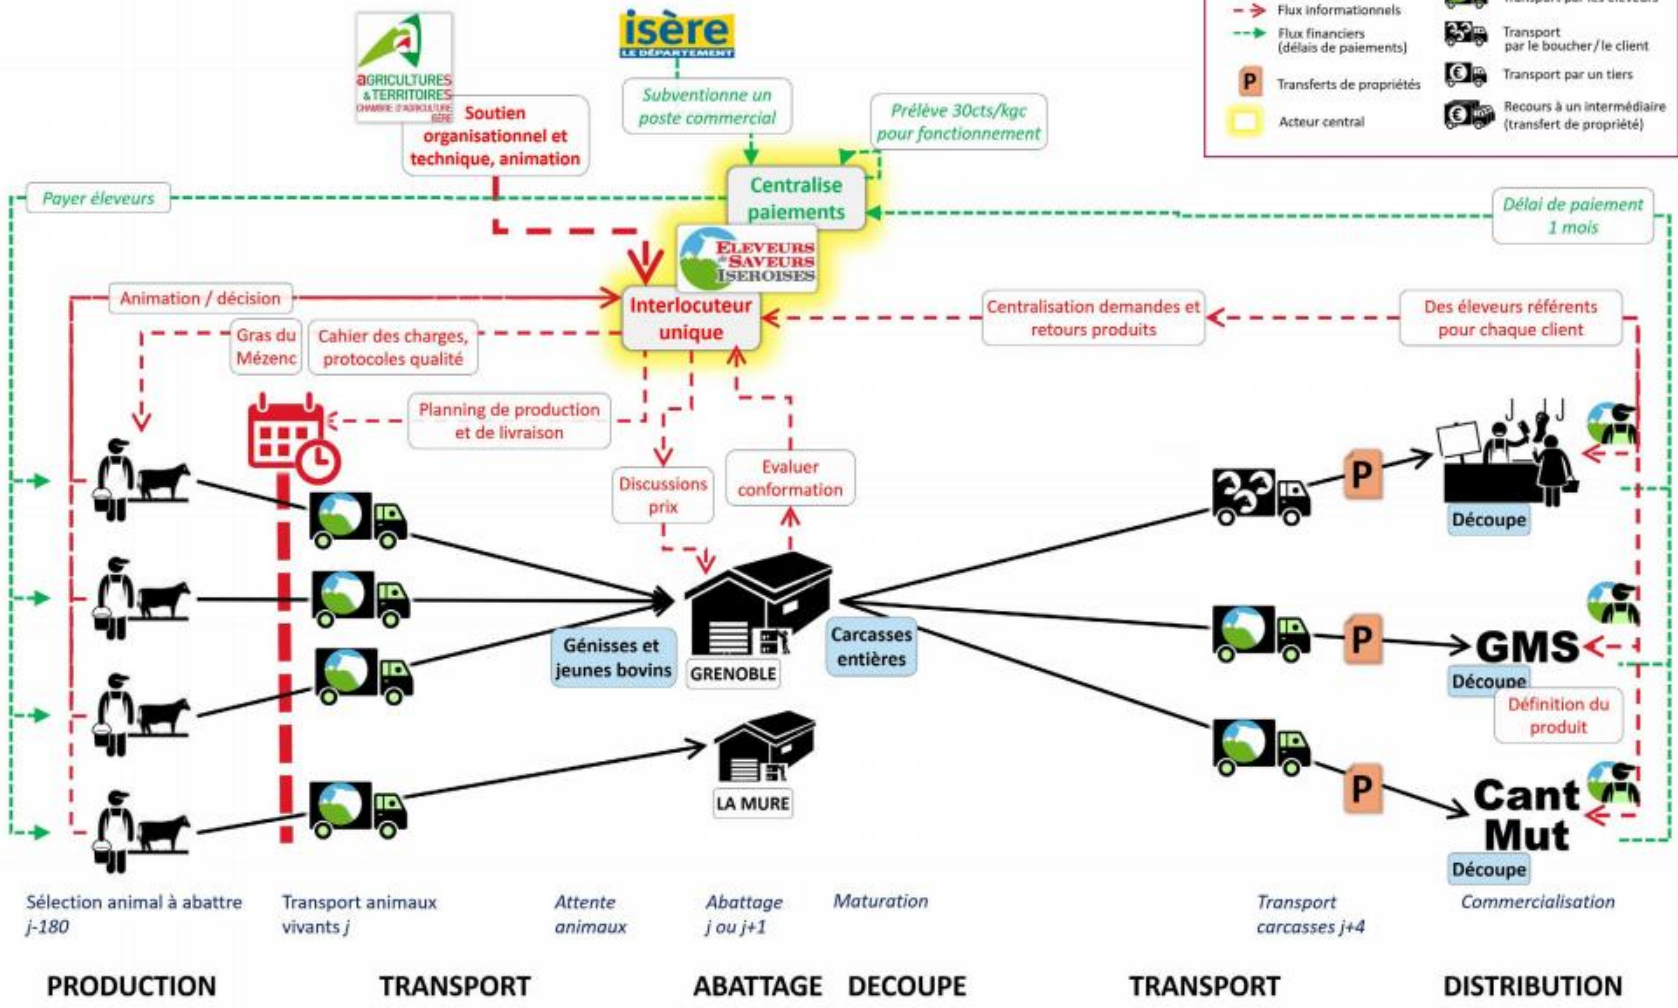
Flux informationnels
Flux financiers (délais de paiements)
P Transferts de propriétés
Acteur central
Transport par le boucher/le client
Transport par un tiers
Recours à un intermédiaire (transfert de propriété)

agricultures & territoires CHAMBRE D'AGRICULTURE ISÈRE

isère LE DÉPARTEMENT

Soutien organisationnel et technique, animation

Subventionne un poste commercial

Prélève 30cts/kgc pour fonctionnement

Payer éleveurs

Centralise paiements

Délai de paiement 1 mois

ELEVEURS & SAVEURS ISEROISES

Animation / décision

Interlocuteur unique

Centralisation demandes et retours produits

Des éleveurs référents pour chaque client

Gras du Mézenc

Cahier des charges, protocoles qualité

Planning de production et de livraison

Discussions prix

Evaluer conformation

P

Découpe

Génisses et jeunes bovins

GRENOBLE

Carcasses entières

P

GMS

Découpe

Définition du produit

LA MURE

P

Cant Mut

Découpe

Sélection animal à abattre j-180

Transport animaux vivants j

Attente animaux

Abattage j ou j+1

Maturation

Transport carcasses j+4

Commercialisation

PRODUCTION

TRANSPORT

ABATTAGE DECOUPE

TRANSPORT

DISTRIBUTION